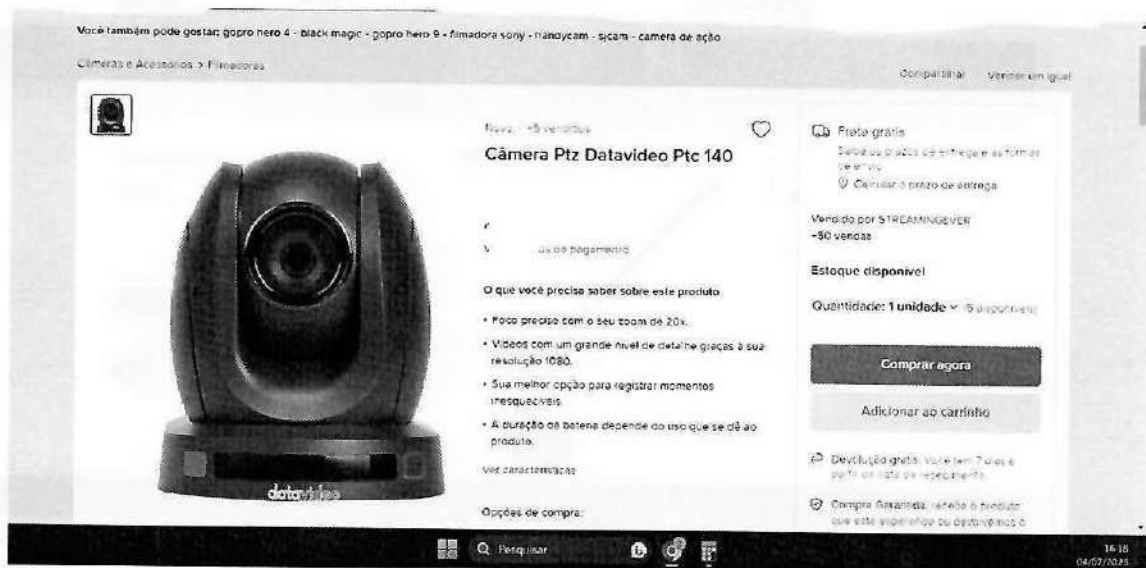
Você também pode gostar: gopro hero 4 - black magic - gopro hero 9 - filmadora sony - handycam - sjcam - camera de ação

Câmeras e Acessórios > Filmadoras

Compartilhar Vender um igual

Novo | +5 vendidos

Câmera Ptz Datavideo Ptc 140

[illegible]

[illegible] os de pagamento

O que você precisa saber sobre este produto

• Foco preciso com o seu zoom de 20x.

• Vídeos com um grande nível de detalhe graças à sua resolução 1080.

• Sua melhor opção para registrar momentos inesquecíveis.

• A duração da bateria depende do uso que se dê ao produto.

Ver características

Opções de compra:

datavideo

Frete grátis

Saiba os prazos de entrega e as formas de envio.

Calcular o prazo de entrega

Vendido por STREAMINGEVER

+50 vendas

Estoque disponível

Quantidade: 1 unidade (5 disponíveis)

Comprar agora

Adicionar ao carrinho

Devolução grátis. Você tem 7 dias a partir da data de recebimento.

Compra Garantida, receba o produto que está esperando ou devolvemos o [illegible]

Pesquisar

16:18
04/07/2025